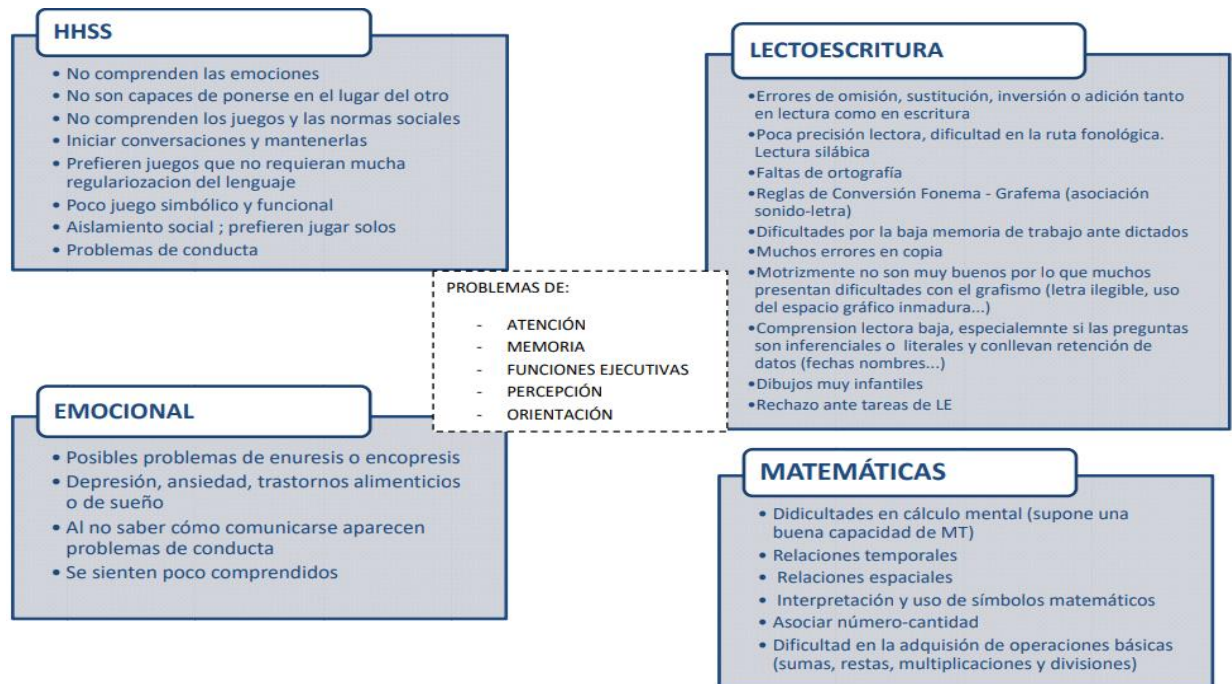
HHSS

• No comprenden las emociones
• No son capaces de ponerse en el lugar del otro
• No comprenden los juegos y las normas sociales
• Iniciar conversaciones y mantenerlas
• Prefieren juegos que no requieran mucha regulariozacion del lenguaje
• Poco juego simbólico y funcional
• Aislamiento social ; prefieren jugar solos
• Problemas de conducta

LECTOESCRITURA

•Errores de omisión, sustitución, inversión o adición tanto en lectura como en escritura
•Poca precisión lectora, dificultad en la ruta fonológica. Lectura silábica
•Faltas de ortografía
•Reglas de Conversión Fonema - Grafema (asociación sonido-letra)
•Dificultades por la baja memoria de trabajo ante dictados
•Muchos errores en copia
•Motrizmente no son muy buenos por lo que muchos presentan dificultades con el grafismo (letra ilegible, uso del espacio gráfico inmadura...)
•Comprension lectora baja, especialemnte si las preguntas son inferenciales o literales y conllevan retención de datos (fechas nombres...)
•Dibujos muy infantiles
•Rechazo ante tareas de LE

PROBLEMAS DE:

- ATENCIÓN
- MEMORIA
- FUNCIONES EJECUTIVAS
- PERCEPCIÓN
- ORIENTACIÓN

EMOCIONAL

• Posibles problemas de enuresis o encopresis
• Depresión, ansiedad, trastornos alimenticios o de sueño
• Al no saber cómo comunicarse aparecen problemas de conducta
• Se sienten poco comprendidos

MATEMÁTICAS

• Didicultades en cálculo mental (supone una buena capacidad de MT)
• Relaciones temporales
• Relaciones espaciales
• Interpretación y uso de símbolos matemáticos
• Asociar número-cantidad
• Dificultad en la adquisión de operaciones básicas (sumas, restas, multiplicaciones y divisiones)